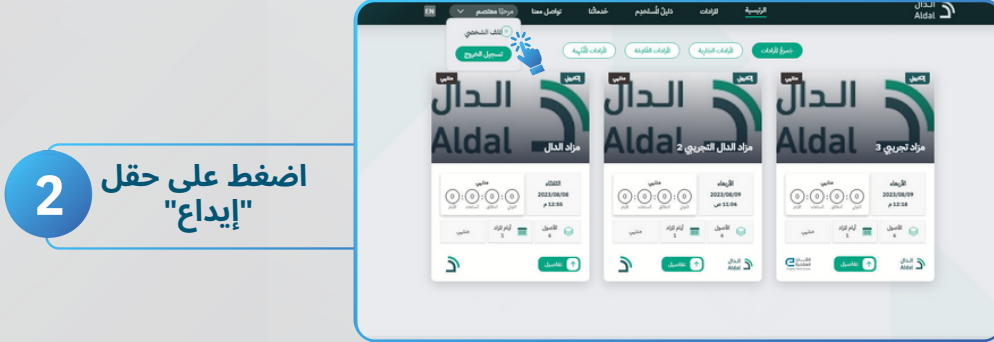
2

اضغط على حقل "إيداع"

EN مرحبا معتصم تواصل معنا خدماتنا دليل المستخدم المزادات الرئيسية

الدال Aldal

ملفك الشخصي

تسجيل الخروج

جميع المزادات المزادات الجارية المزادات القادمة المزادات المنتهية

منتهي إلكتروني
الدال Aldal
مزاد الدال
الثلاثاء 2023/08/08 12:56 م
0 : 0 : 0 : 0
الأصول 6 أيام المزاد 1 منتهي
تفاصيل

منتهي إلكتروني
الدال Aldal
مزاد الدال التجريبي 2
الأربعاء 2023/08/09 11:06 ص
0 : 0 : 0 : 0
الأصول 4 أيام المزاد 1 منتهي
تفاصيل
الدال Aldal

منتهي إلكتروني
الدال Aldal
مزاد تجريبي 3
الأربعاء 2023/08/09 12:18 م
0 : 0 : 0 : 0
الأصول 4 أيام المزاد 1 منتهي
تفاصيل
الدال Aldal